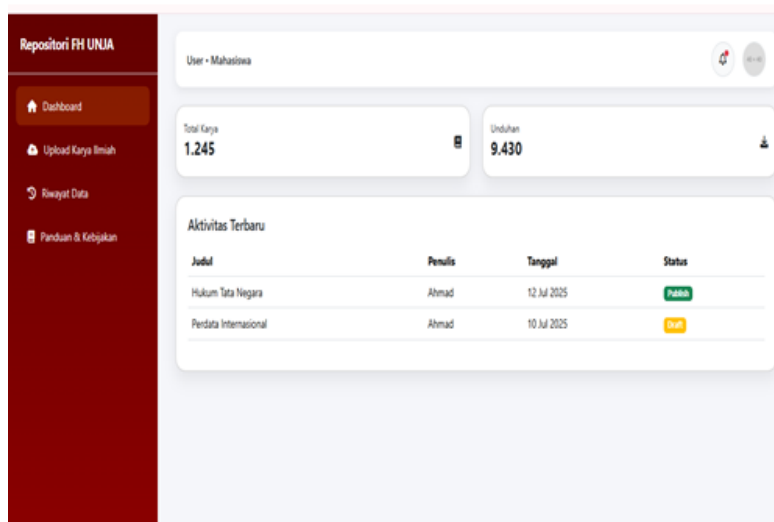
Repositori FH UNJA

Dashboard

Upload Karya Ilmiah

Riwayat Data

Panduan & Kebijakan

User • Mahasiswa

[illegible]

Total Karya
1.245

Unduhan
9.430

Aktivitas Terbaru

| Judul | Penulis | Tanggal | Status |
|---|---|---|---|
| Hukum Tata Negara | Ahmad | 12 Jul 2025 | Publish |
| Perdata Internasional | Ahmad | 10 Jul 2025 | Draft |